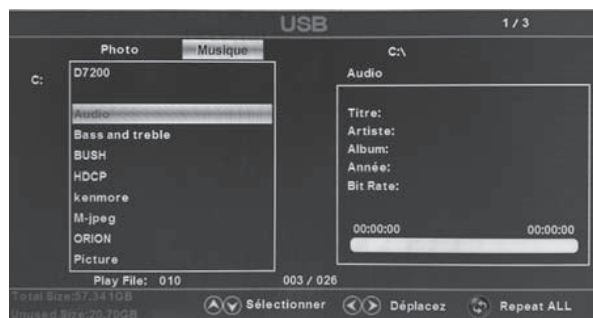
USB

1 / 3

Photo Musique

C:\

C:

D7200

Audio

Bass and treble

BUSH

HDCP

kenmore

M-jpeg

ORION

Picture

Audio

Titre:

Artiste:

Album:

Année:

Bit Rate:

00:00:00 00:00:00

Play File: 010

003 / 026

Total Size:57.34GB

Unused Size:29.70GB

Sélectionner Déplacez Repeat ALL